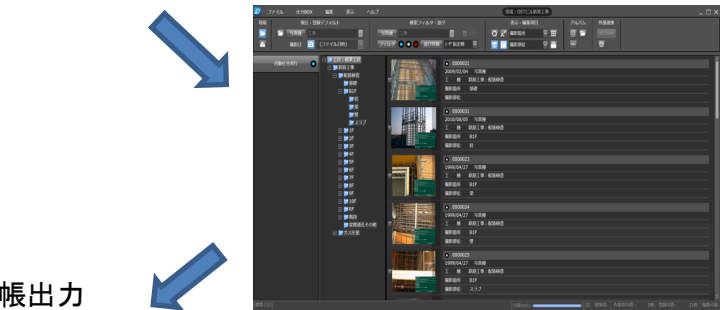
帳出力

ファイル 仕分BOX 編集 表示 ヘルプ

現場：(仮)ビル新築工事

取込・登録・デフォルト

写真種

撮影日

(ファイル日時)

検索フィルタ・並び

写真種

工種

表示・編集項目

撮影箇所

撮影部位

アルバム

外部連携

仕分け不可

工事・写真工種

新築工事

躯体工事

基礎

B1F

柱

梁

壁

スラブ

1F

2F

3F

4F

5F

6F

7F

8F

9F

10F

RF

塔屋

設備基礎その他

仮設工事

0000021

2009/02/04 写真種

工種 躯体工事：配筋検査

撮影箇所 基礎

撮影部位

0000021

2010/08/05 写真種

工種 躯体工事：配筋検査

撮影箇所 B1F

撮影部位 柱

0000023

1999/04/27 写真種

工種 躯体工事：配筋検査

撮影箇所 B1F

撮影部位 梁

0000024

1999/04/27 写真種

工種 躯体工事：配筋検査

撮影箇所 B1F

撮影部位 壁

0000025

1999/04/27 写真種

工種 躯体工事：配筋検査

撮影箇所 B1F

撮影部位 スラブ